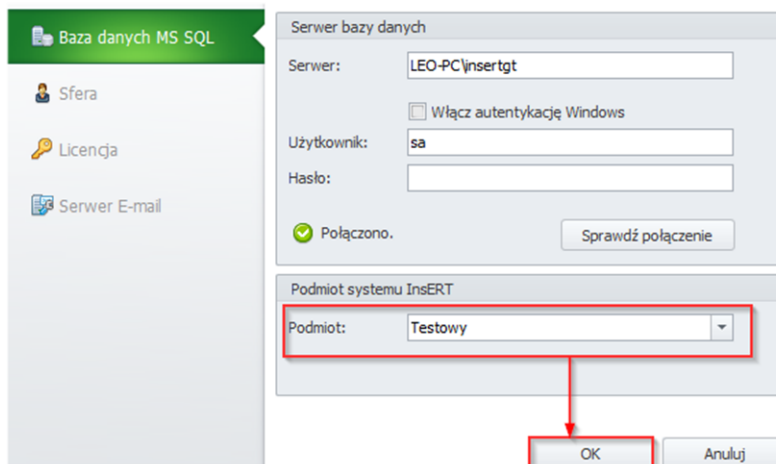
Baza danych MS SQL

Sfera

Licencja

Serwer E-mail

Serwer bazy danych

Serwer: LEO-PC\insertgt

Włącz autentykację Windows

Użytkownik: sa

Hasło:

Połączono.

Sprawdź połączenie

Podmiot systemu InsERT

Podmiot: Testowy

OK

Anuluj